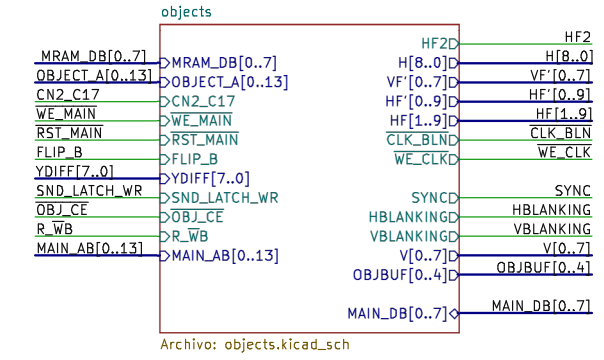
objects

MRAM_DB[0..7]
OBJECT_A[0..13]
CN2_C17
WE_MAIN
RST_MAIN
FLIP_B
YDIFF[7..0]
SND_LATCH_WR
OBJ_CE
R_WB
MAIN_AB[0..13]

MRAM_DB[0..7]
OBJECT_A[0..13]
CN2_C17
WE_MAIN
RST_MAIN
FLIP_B
YDIFF[7..0]
SND_LATCH_WR
OBJ_CE
R_WB
MAIN_AB[0..13]

HF2
H[8..0]
VF'[0..7]
HF'[0..9]
HF[1..9]
CLK_BLN
WE_CLK
SYNC
HBLANKING
VBLANKING
V[0..7]
OBJBUF[0..4]
MAIN_DB[0..7]

HF2
H[8..0]
VF'[0..7]
HF'[0..9]
HF[1..9]
CLK_BLN
WE_CLK
SYNC
HBLANKING
VBLANKING
V[0..7]
OBJBUF[0..4]
MAIN_DB[0..7]

Archivo: objects.kicad_sch